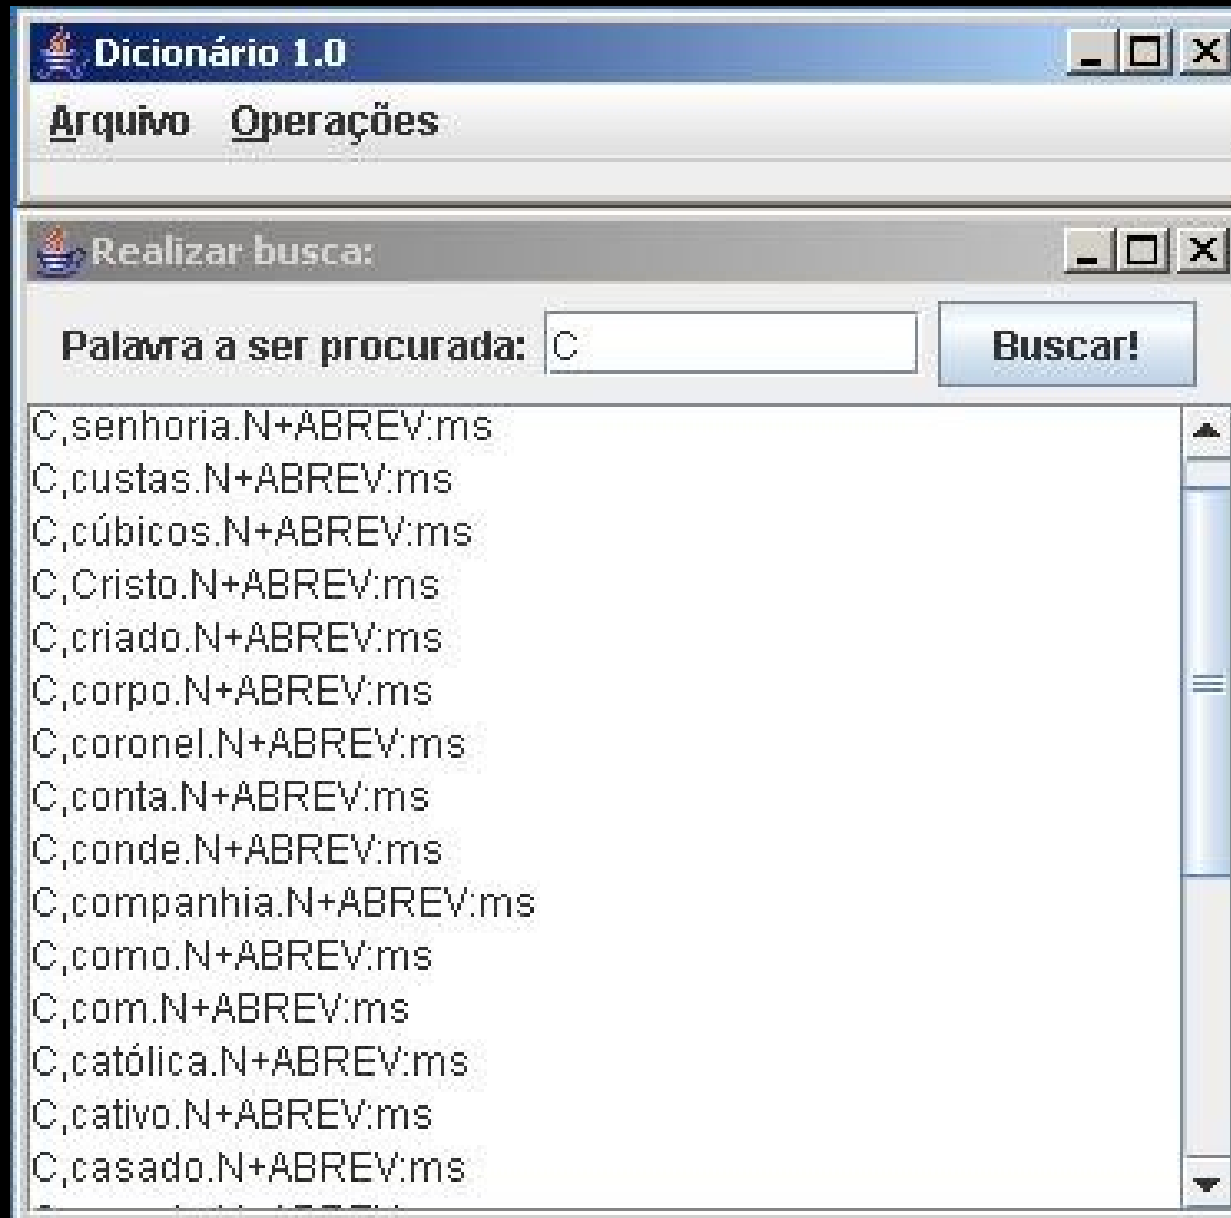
Dicionário 1.0

Arquivo Operações

Realizar busca:

Palavra a ser procurada: C

Buscar!

C,senhoria.N+ABREV:ms
C,custas.N+ABREV:ms
C,cúbicos.N+ABREV:ms
C,Cristo.N+ABREV:ms
C,criado.N+ABREV:ms
C,corpo.N+ABREV:ms
C,coronel.N+ABREV:ms
C,conta.N+ABREV:ms
C,conde.N+ABREV:ms
C,companhia.N+ABREV:ms
C,como.N+ABREV:ms
C,com.N+ABREV:ms
C,católica.N+ABREV:ms
C,cativo.N+ABREV:ms
C,casado.N+ABREV:ms
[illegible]